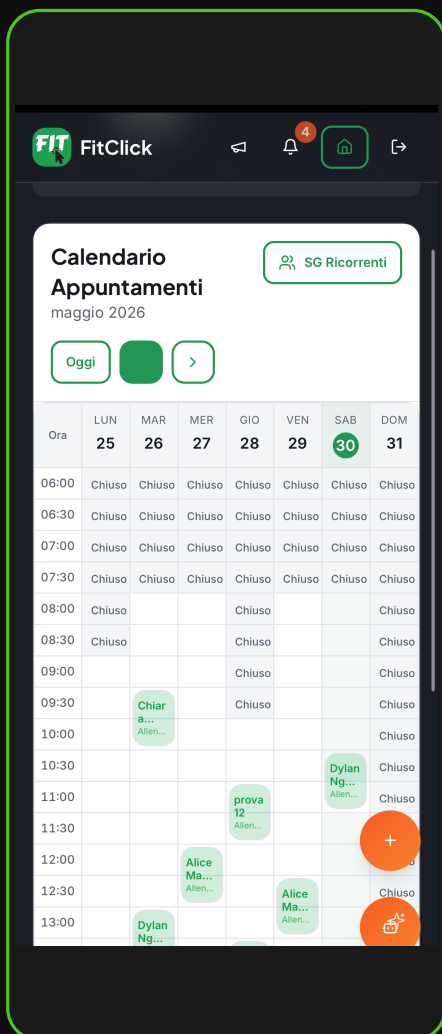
FIT FitClick

4

Calendario Appuntamenti
maggio 2026

SG Ricorrenti

Oggi

| Ora | LUN 25 | MAR 26 | MER 27 | GIO 28 | VEN 29 | SAB 30 | DOM 31 |
|---|---|---|---|---|---|---|---|
| 06:00 | Chiuso | Chiuso | Chiuso | Chiuso | Chiuso | Chiuso | Chiuso |
| 06:30 | Chiuso | Chiuso | Chiuso | Chiuso | Chiuso | Chiuso | Chiuso |
| 07:00 | Chiuso | Chiuso | Chiuso | Chiuso | Chiuso | Chiuso | Chiuso |
| 07:30 | Chiuso | Chiuso | Chiuso | Chiuso | Chiuso | Chiuso | Chiuso |
| 08:00 | Chiuso | | | Chiuso | | | Chiuso |
| 08:30 | Chiuso | | | Chiuso | | | Chiuso |
| 09:00 | | | | Chiuso | | | Chiuso |
| 09:30 | | Chiara... Allen... | | Chiuso | | | Chiuso |
| 10:00 | | | | | | | Chiuso |
| 10:30 | | | | | | Dylan Ng... Allen... | Chiuso |
| 11:00 | | | | prova 12 Allen... | | | Chiuso |
| 11:30 | | | | | | | |
| 12:00 | | | Alice Ma... Allen... | | | | |
| 12:30 | | | | | Alice Ma... Allen... | | Chiuso |
| 13:00 | | Dylan Ng... | | | | | |

+